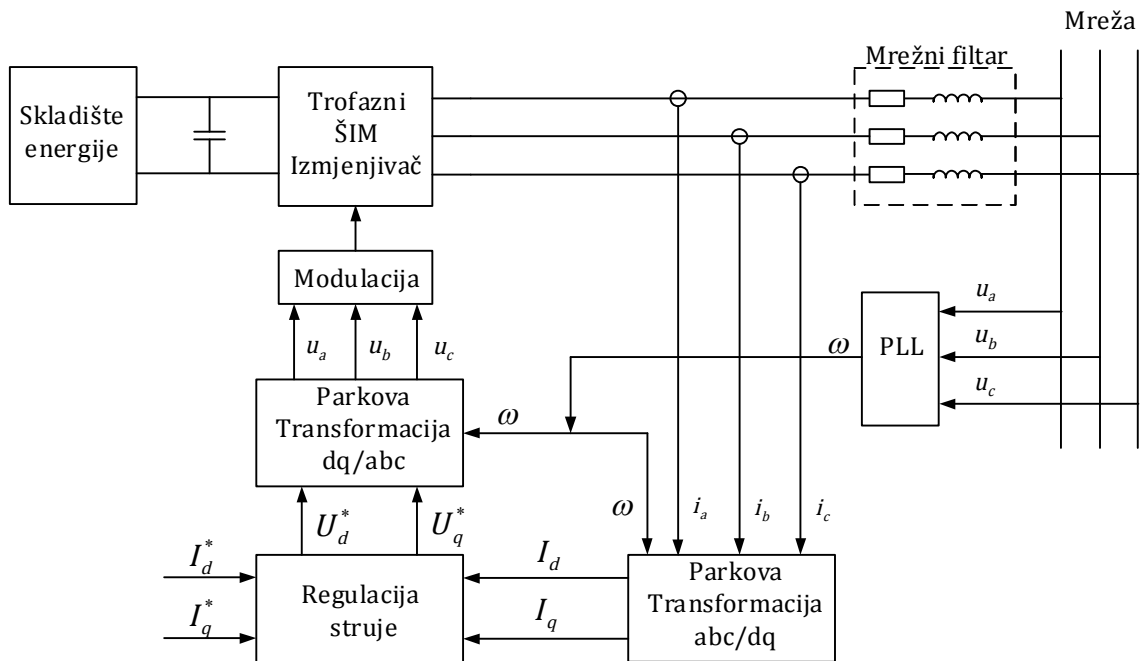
Mreža

Mrežni filtar

Skladište energije

Trofazni ŠIM Izmjenjivač

Modulacija

$u_a$ $u_b$ $u_c$

Parkova Transformacija dq/abc

$\omega$

PLL

$u_a$

$u_b$

$u_c$

$\omega$

$\omega$

$i_a$ $i_b$ $i_c$

$U_d^*$ $U_q^*$

$I_d^*$

$I_q^*$

Regulacija struje

$I_d$

$I_q$

Parkova Transformacija abc/dq